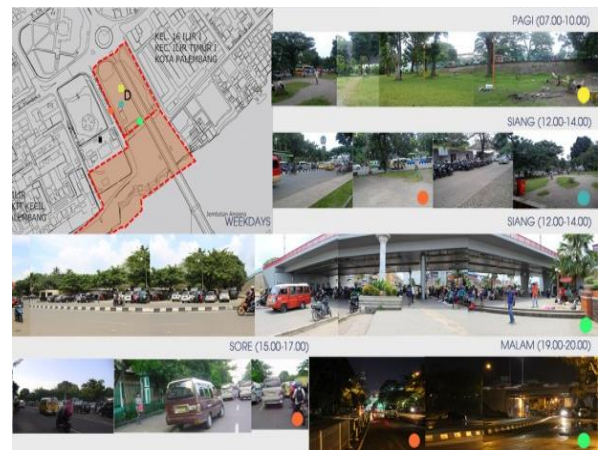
KEL. 16 ILIR
KEC. ILIR TIMUR I
KOTA PALEMBANG

D

ILIR
KTI KECIL
LEMBANG

Jembatan Ampera

WEEKDAYS

PAGI (07.00-10.00)

SIANG (12.00-14.00)

SIANG (12.00-14.00)

SORE (15.00-17.00)

MALAM (19.00-20.00)